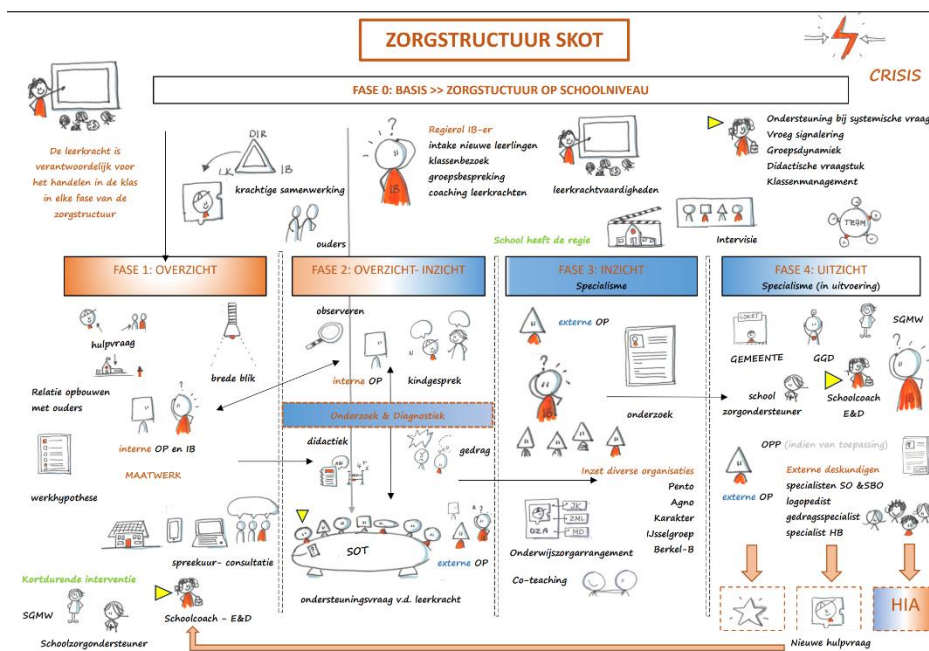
ZORGSTRUCTUUR SKOT

CRISIS

FASE 0: BASIS >> ZORGSTUCTUUR OP SCHOOLNIVEAU

De leerkracht is verantwoordelijk voor het handelen in de klas in elke fase van de zorgstructuur

DIR
LK
IB
krachtige samenwerking

ouders

Regierol IB-er
intake nieuwe leerlingen
klassenbezoek
groepsbespreking
coaching leerkrachten

IB

leerkrachtvaardigheden

School heeft de regie

Intervisie

Ondersteuning bij systemische vraag
Vroeg signalering
Groepsdynamiek
Didactische vraagstuk
Klassenmanagement

TEAM

FASE 1: OVERZICHT

hulpvraag

brede blik

Relatie opbouwen met ouders

interne OP en IB

MAATWERK

werkhypothese

spreekuur- consultatie

Kortdurende interventie

SGMW

Schoolzorgondersteuner

Schoolcoach - E&D

FASE 2: OVERZICHT- INZICHT

observeren

interne OP

kindgesprek

Onderzoek & Diagnostiek

didactiek

gedrag

SOT

externe OP

ondersteuningsvraag v.d. leerkracht

FASE 3: INZICHT
Specialisme

externe OP

IB

onderzoek

Inzet diverse organisaties
Pento
Agno
Karakter
IJsselgroep
Berkel-B

OZA
JK
ZML
MD

Onderwijszorgarrangement

Co-teaching

FASE 4: UITZICHT
Specialisme (in uitvoering)

LOKET
GEMEENTE
GGD
SGMW

school zorgondersteuner

Schoolcoach E&D

OPP (indien van toepassing)

externe OP

Externe deskundigen
specialisten SO &SBO
logopedist
gedragsspecialist
specialist HB

HIA

Nieuwe hulpvraag